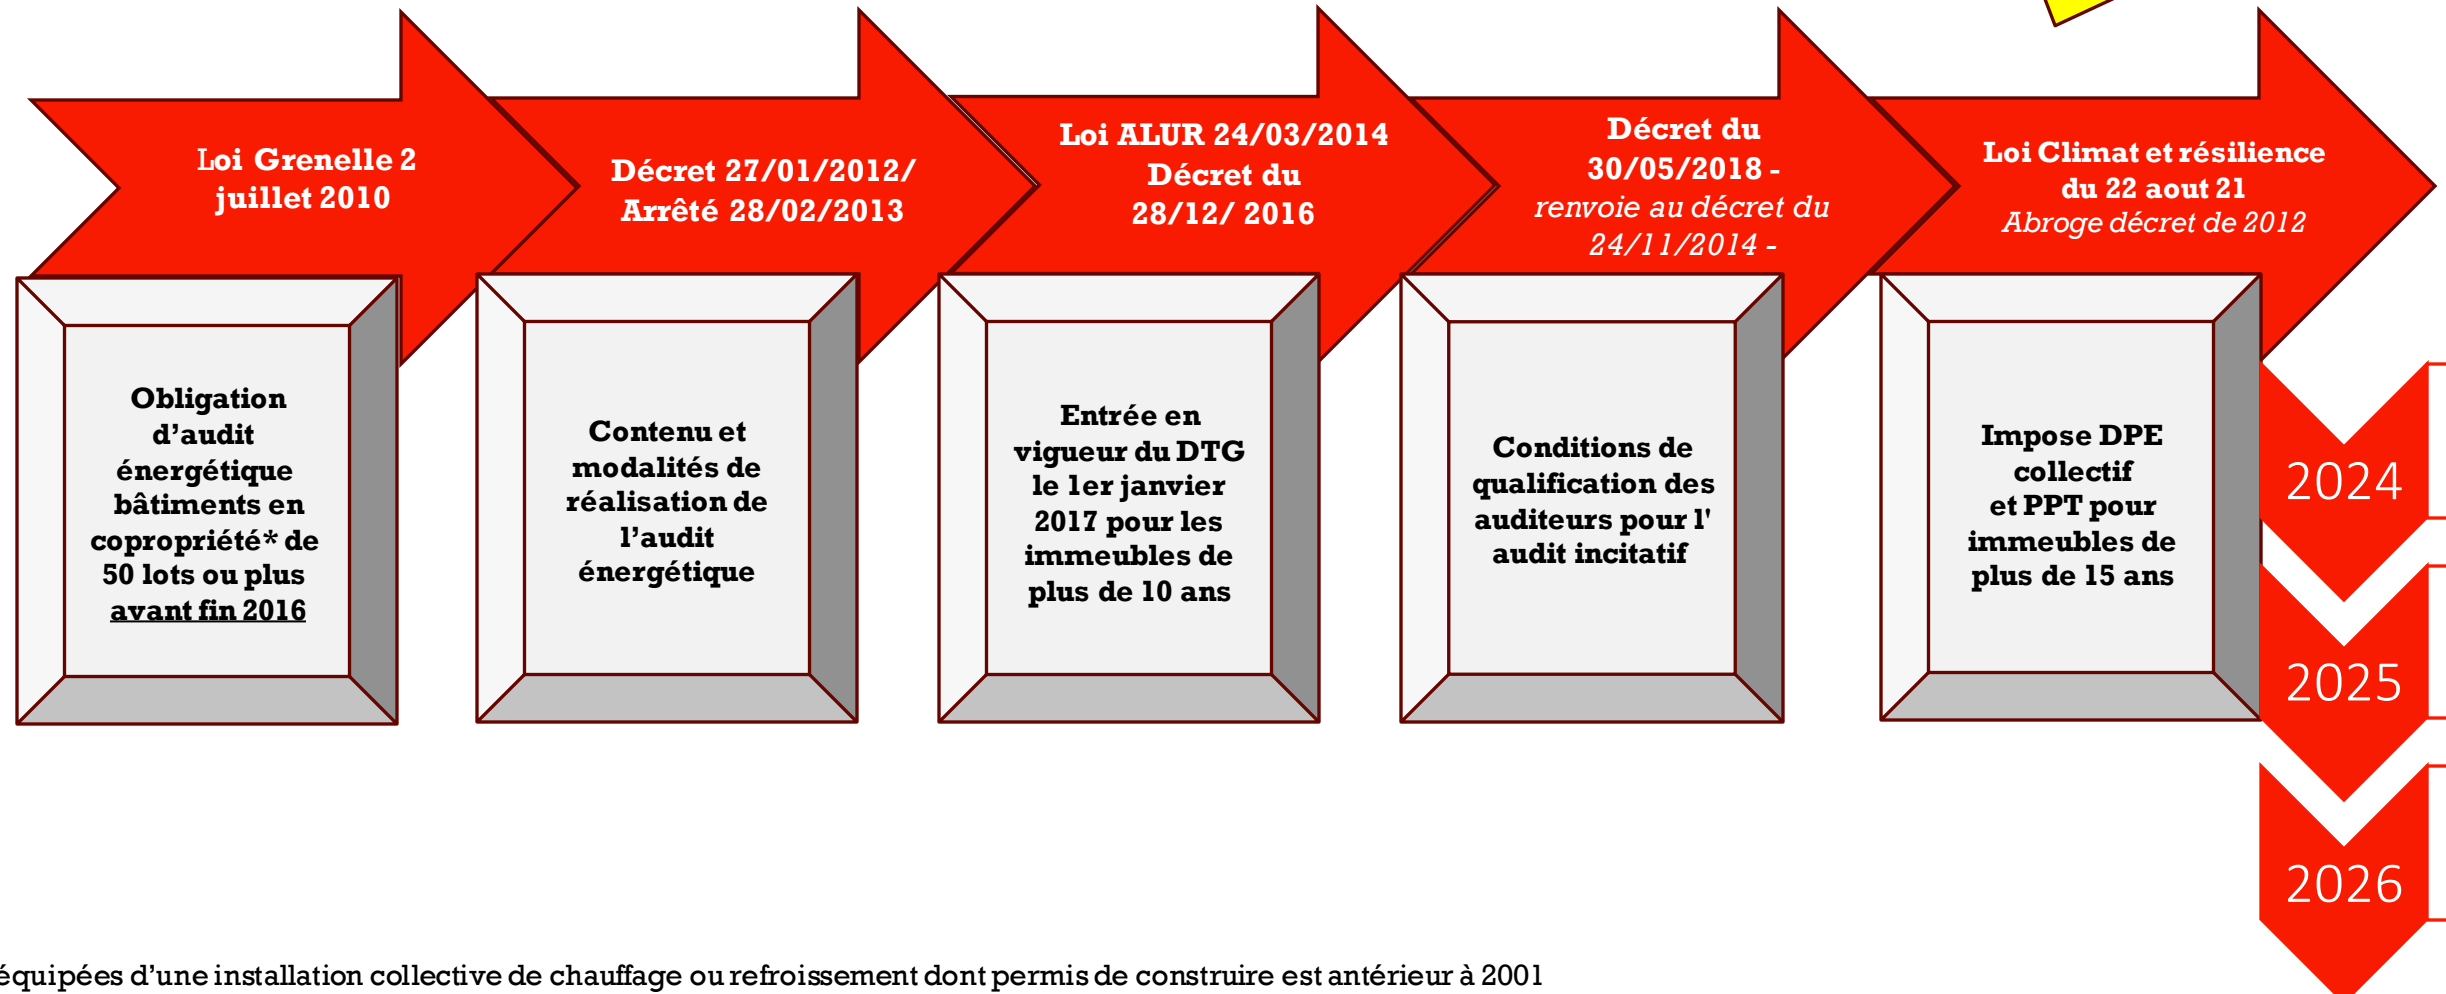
Loi Grenelle 2 juillet 2010

Obligation d'audit énergétique bâtiments en copropriété* de 50 lots ou plus avant fin 2016

Décret 27/01/2012/ Arrêté 28/02/2013

Contenu et modalités de réalisation de l'audit énergétique

Loi ALUR 24/03/2014 Décret du 28/12/ 2016

Entrée en vigueur du DTG le 1er janvier 2017 pour les immeubles de plus de 10 ans

Décret du 30/05/2018 - renvoie au décret du 24/11/2014 -

Conditions de qualification des auditeurs pour l' audit incitatif

Loi Climat et résilience du 22 aout 21 Abroge décret de 2012

Impose DPE collectif et PPT pour immeubles de plus de 15 ans

2024

2025

2026

équipées d'une installation collective de chauffage ou refroissement dont permis de construire est antérieur à 2001